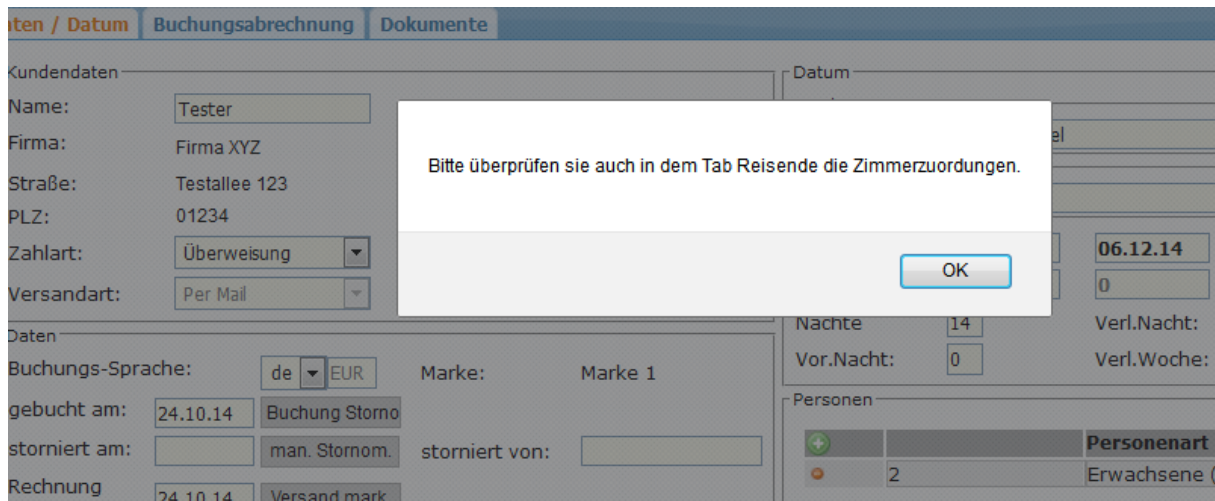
aten / Datum | Buchungsabrechnung | Dokumente

Kundendaten
Name: Tester
Firma: Firma XYZ
Straße: Testallee 123
PLZ: 01234
Zahlart: Überweisung
Versandart: Per Mail

Daten
Buchungs-Sprache: de EUR
Marke: Marke 1
gebucht am: 24.10.14 Buchung Storno
storniert am: man. Stornom.
storniert von:
Rechnung 24.10.14 Versand mark.

Datum
el
06.12.14
0
Nächte 14
Verl.Nacht:
Vor.Nacht: 0
Verl.Woche:

Personen
Personenart
2 Erwachsene (

Bitte überprüfen sie auch in dem Tab Reisende die Zimmerzuordungen.

OK